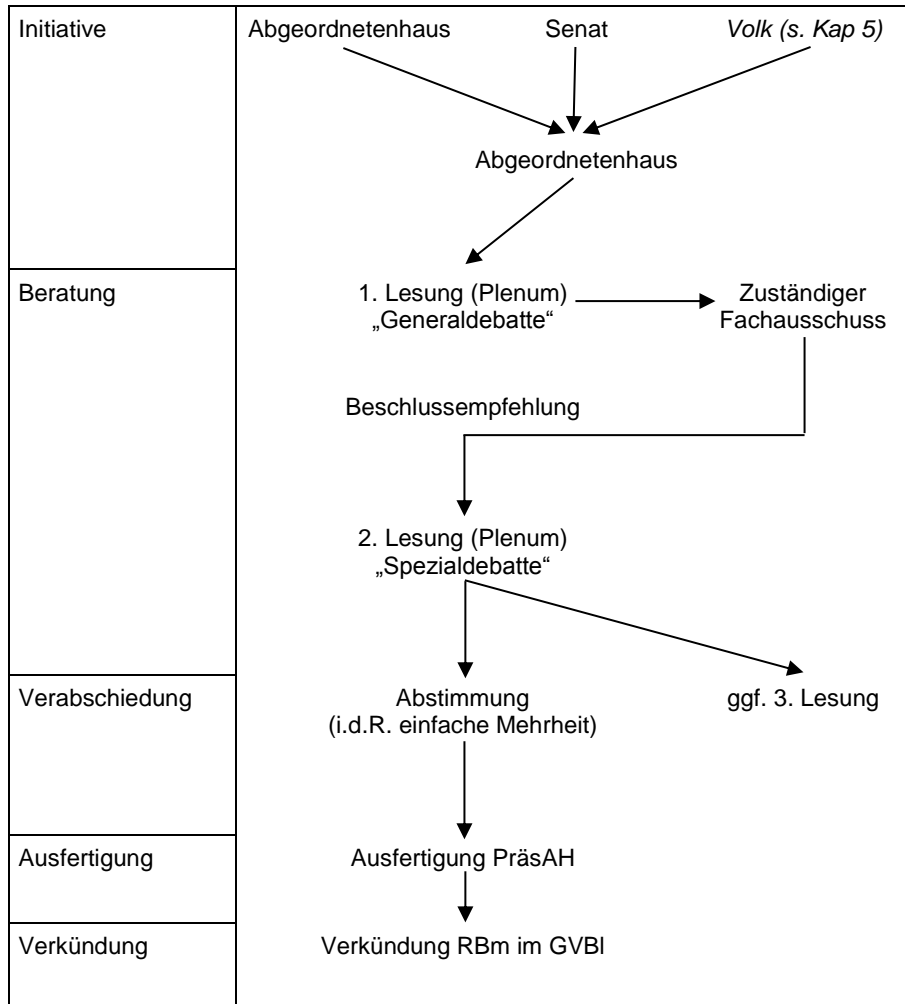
Initiative

Abgeordnetenhaus

Senat

Volk (s. Kap 5)

Abgeordnetenhaus

Beratung

1. Lesung (Plenum) „Generaldebatte“

Zuständiger Fachausschuss

Beschlussempfehlung

2. Lesung (Plenum) „Spezialdebatte“

Verabschiedung

Abstimmung (i.d.R. einfache Mehrheit)

ggf. 3. Lesung

Ausfertigung

Ausfertigung PräsAH

Verkündung

Verkündung RBm im GVBl